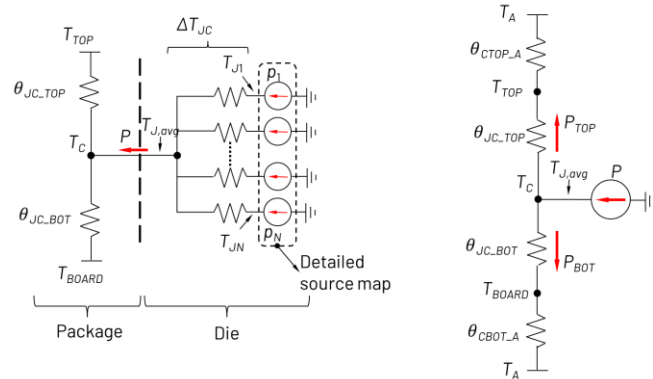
$T_{TOP}$

$\Delta T_{JC}$

$\theta_{JC\_TOP}$

$T_{J1}$

$p_1$

$P$

$T_{J,avg}$

$T_C$

$\theta_{JC\_BOT}$

$T_{JN}$

$p_N$

$T_{BOARD}$

Detailed source map

Package

Die

$T_A$

$\theta_{CTOP\_A}$

$T_{TOP}$

$\theta_{JC\_TOP}$

$P_{TOP}$

$T_{J,avg}$

$P$

$T_C$

$\theta_{JC\_BOT}$

$P_{BOT}$

$T_{BOARD}$

$\theta_{CBOT\_A}$

$T_A$